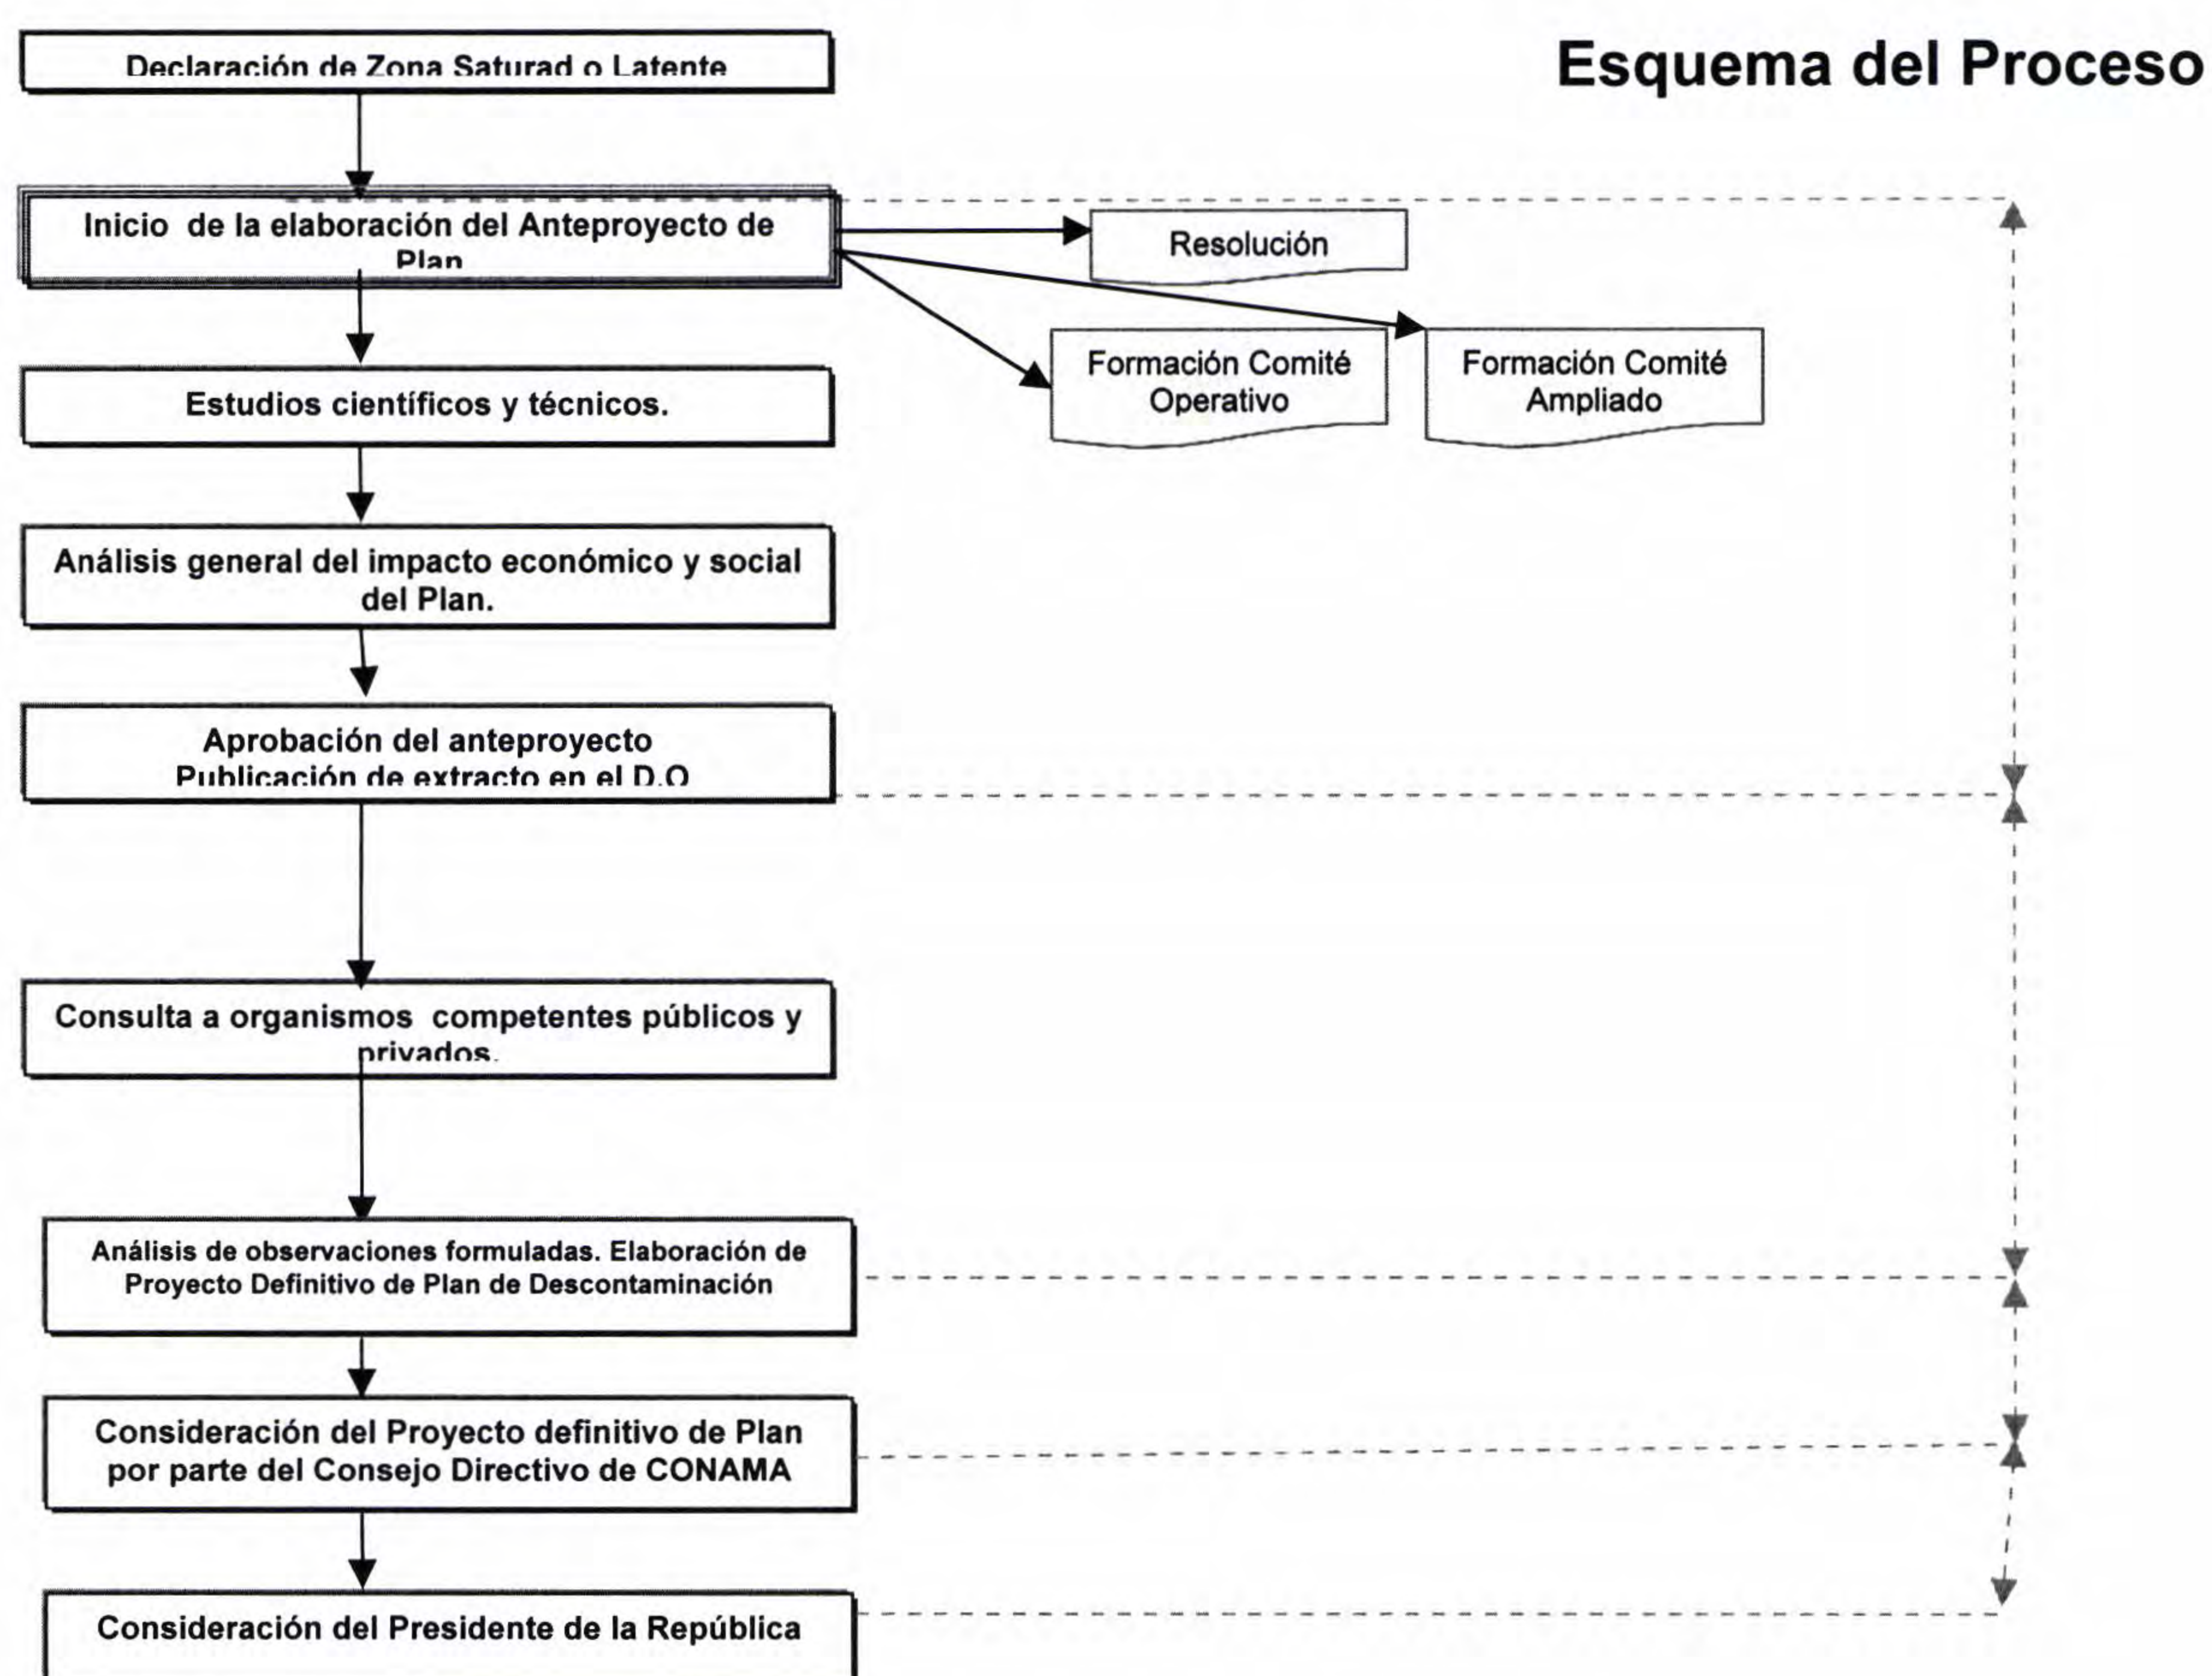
Esquema del Proceso

Declaración de Zona Saturad o Latente

Inicio de la elaboración del Anteproyecto de Plan

Resolución

Formación Comité Operativo

Formación Comité Ampliado

Estudios científicos y técnicos.

Análisis general del impacto económico y social del Plan.

Aprobación del anteproyecto
Publicación de extracto en el D.O

Consulta a organismos competentes públicos y privados.

Análisis de observaciones formuladas. Elaboración de Proyecto Definitivo de Plan de Descontaminación

Consideración del Proyecto definitivo de Plan por parte del Consejo Directivo de CONAMA

Consideración del Presidente de la República